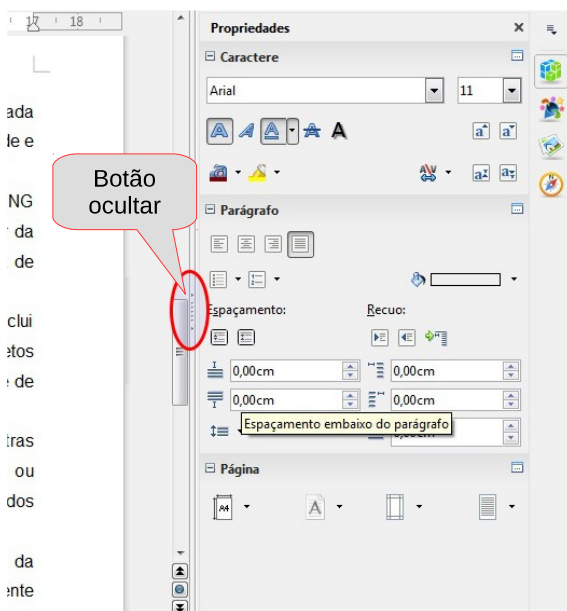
17 18

ada
le e

NG
da
de

clui
etos
de

tras
ou
dos

da
ente

Botão ocultar

Propriedades ×

Caractere

Arial 11

Parágrafo

Espaçamento: Recuo:

0,00cm 0,00cm
0,00cm 0,00cm

Espaçamento embaixo do parágrafo

Página

A4